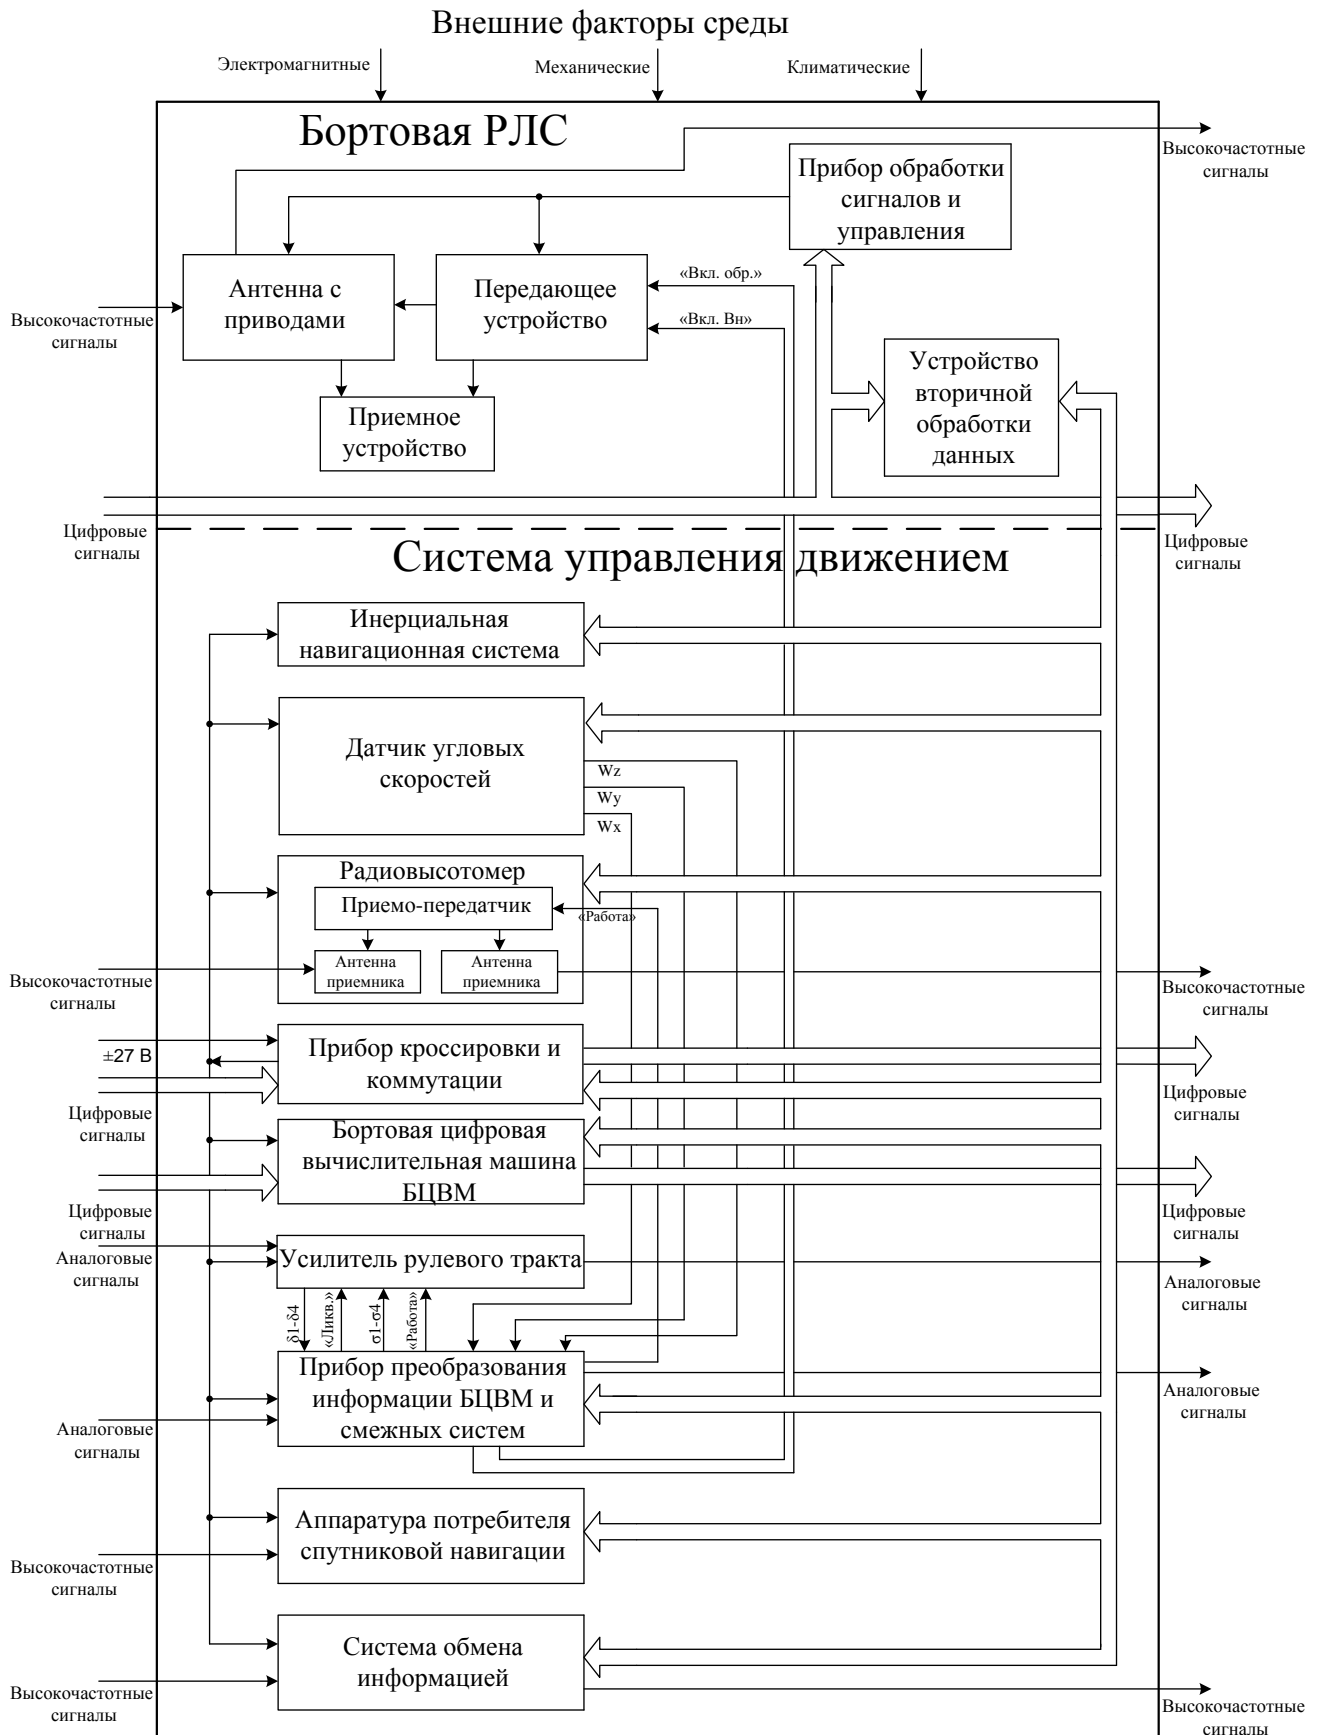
Внешние факторы среды

Электромагнитные

Механические

Климатические

Бортовая РЛС

Высокочастотные сигналы

Прибор обработки сигналов и управления

Антенна с приводами

Передающее устройство

«Вкл. обр.»

«Вкл. Вн»

Высокочастотные сигналы

Устройство вторичной обработки данных

Приемное устройство

Цифровые сигналы

Цифровые сигналы

Система управления движением

Инерциальная навигационная система

Датчик угловых скоростей

Wz

Wy

Wx

Радиовысотомер

Приемо-передатчик

«Работа»

Антенна приемника

Антенна приемника

Высокочастотные сигналы

Высокочастотные сигналы

±27 В

Прибор кроссировки и коммутации

Цифровые сигналы

Цифровые сигналы

Бортовая цифровая вычислительная машина БЦВМ

Цифровые сигналы

Цифровые сигналы

Аналоговые сигналы

Усилитель рулевого тракта

Аналоговые сигналы

δ1-δ4

«Ликв.»

σ1-σ4

«Работа»

Прибор преобразования информации БЦВМ и смежных систем

Аналоговые сигналы

Аналоговые сигналы

Аппаратура потребителя спутниковой навигации

Высокочастотные сигналы

Система обмена информацией

Высокочастотные сигналы

Высокочастотные сигналы